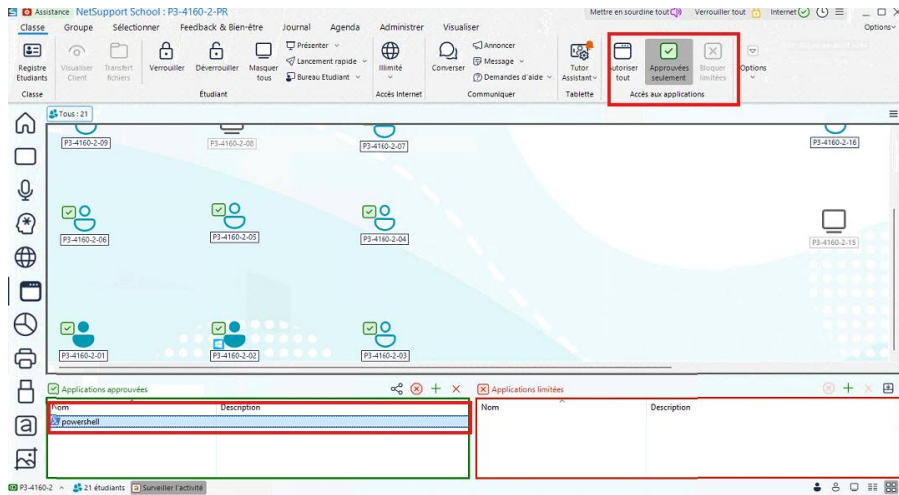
Assistance NetSupport School : P3-4160-2-PR

Mettre en sourdine tout Verrouiller tout Internet

Classe Groupe Sélectionner Feedback & Bien-être Journal Agenda Administrer Visualiser

Options

Registre Etudiants
Visualiser Client
Transfert fichiers
Verrouiller
Déverrouiller
Masquer tous
Présenter
Lancement rapide
Bureau Etudiant
Illimité
Converser
Annoncer
Message
Demandes d'aide
Tutor Assistant
Autoriser tout
Approuvées seulement
Bloquer limitées
Options

Classe
Étudiant
Accès Internet
Communiquer
Tablette
Accès aux applications

Tous : 21

P3-4160-2-09
P3-4160-2-08
P3-4160-2-07
P3-4160-2-16
P3-4160-2-06
P3-4160-2-05
P3-4160-2-04
P3-4160-2-15
P3-4160-2-01
P3-4160-2-02
P3-4160-2-03

Applications approuvées

| Nom | Description |
|---|---|
| powershell | |

Applications limitées

| Nom | Description |
|---|---|

P3-4160-2 21 étudiants Surveiller l'activité